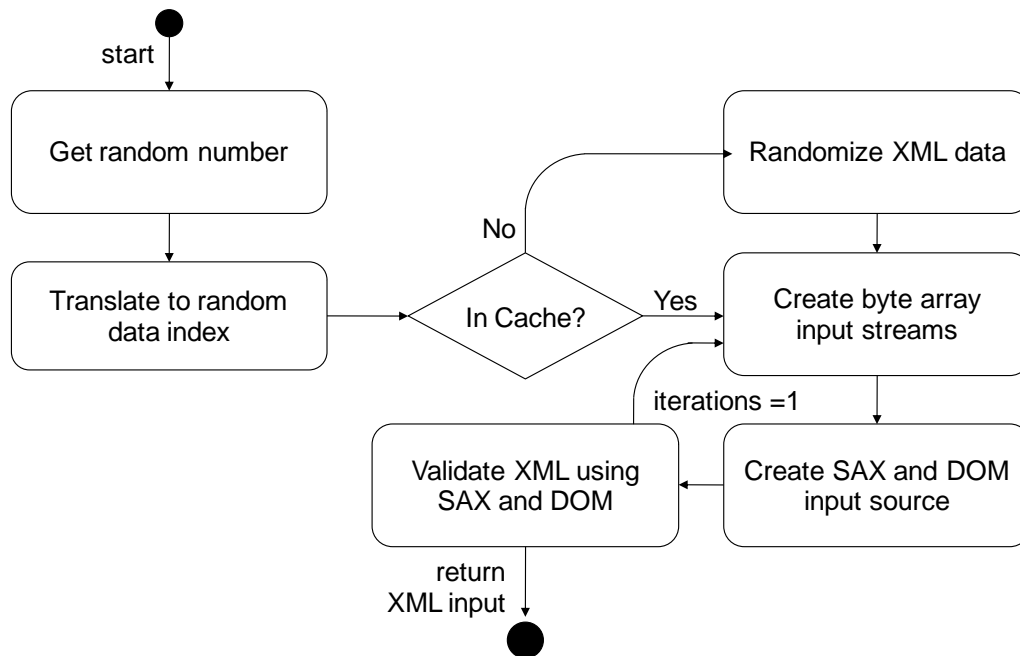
start

Get random number

Translate to random data index

In Cache?

No

Yes

Randomize XML data

Create byte array input streams

iterations =1

Create SAX and DOM input source

Validate XML using SAX and DOM

return XML input